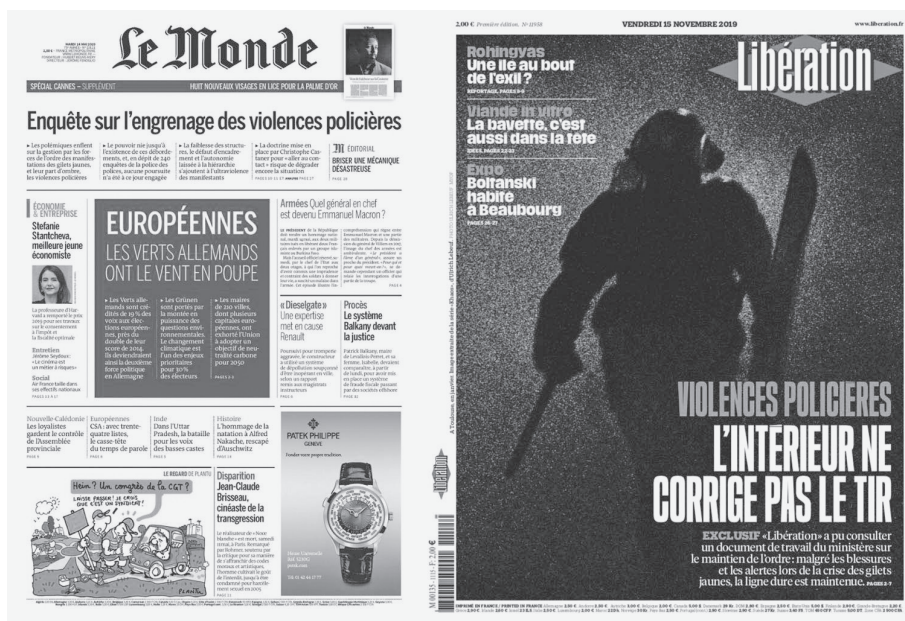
Le Monde

SPÉCIAL CANNES – SUPPLÉMENT

HUIT NOUVEAUX VISAGES EN LICE POUR LA PALME D'OR

Enquête sur l'engrenage des violences policières

ÉDITORIAL
BRISER UNE MÉCANIQUE DÉSASTREUSE

ÉCONOMIE & ENTREPRISE
Stefanie Stantcheva, meilleure jeune économiste

EUROPÉENNES
LES VERTS ALLEMANDS ONT LE VENT EN POUPE

Armées Quel général en chef est devenu Emmanuel Macron ?

« Dieselgate » Une expertise met en cause Renault

Procès Le système Balkany devant la justice

Nouvelle-Calédonie Les loyalistes gardent le contrôle de l'Assemblée provinciale

Européennes CSA : avec trente-quatre listes, le casse-tête du temps de parole

Inde Dans l'Uttar Pradesh, la bataille pour les voix des basses castes

Histoire L'hommage de la natation à Alfred Nakache, rescapé d'Auschwitz

LE REGARD DE PLANTU
Hein ? Un congrès de la CGT ?

Disparition Jean-Claude Brisseau, cinéaste de la transgression

PATEK PHILIPPE GENEVE

2,00 € Première édition. N° 11958
VENDREDI 15 NOVEMBRE 2019
www.liberation.fr

Rohingyas
Une île au bout de l'exil ?
REPORTAGE, PAGES 8-9

Viande in vitro
La bavette, c'est aussi dans la tête
IDÉES, PAGES 22-23

Expo
Boltanski habite à Beaubourg
PAGES 26-27

Libération

VIOLENCES POLICIÈRES
L'INTÉRIEUR NE CORRIGE PAS LE TIR

EXCLUSIF «Libération» a pu consulter un document de travail du ministère sur le maintien de l'ordre : malgré les blessures et les alertes lors de la crise des gilets jaunes, la ligne dure est maintenue. PAGES 2-7

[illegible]